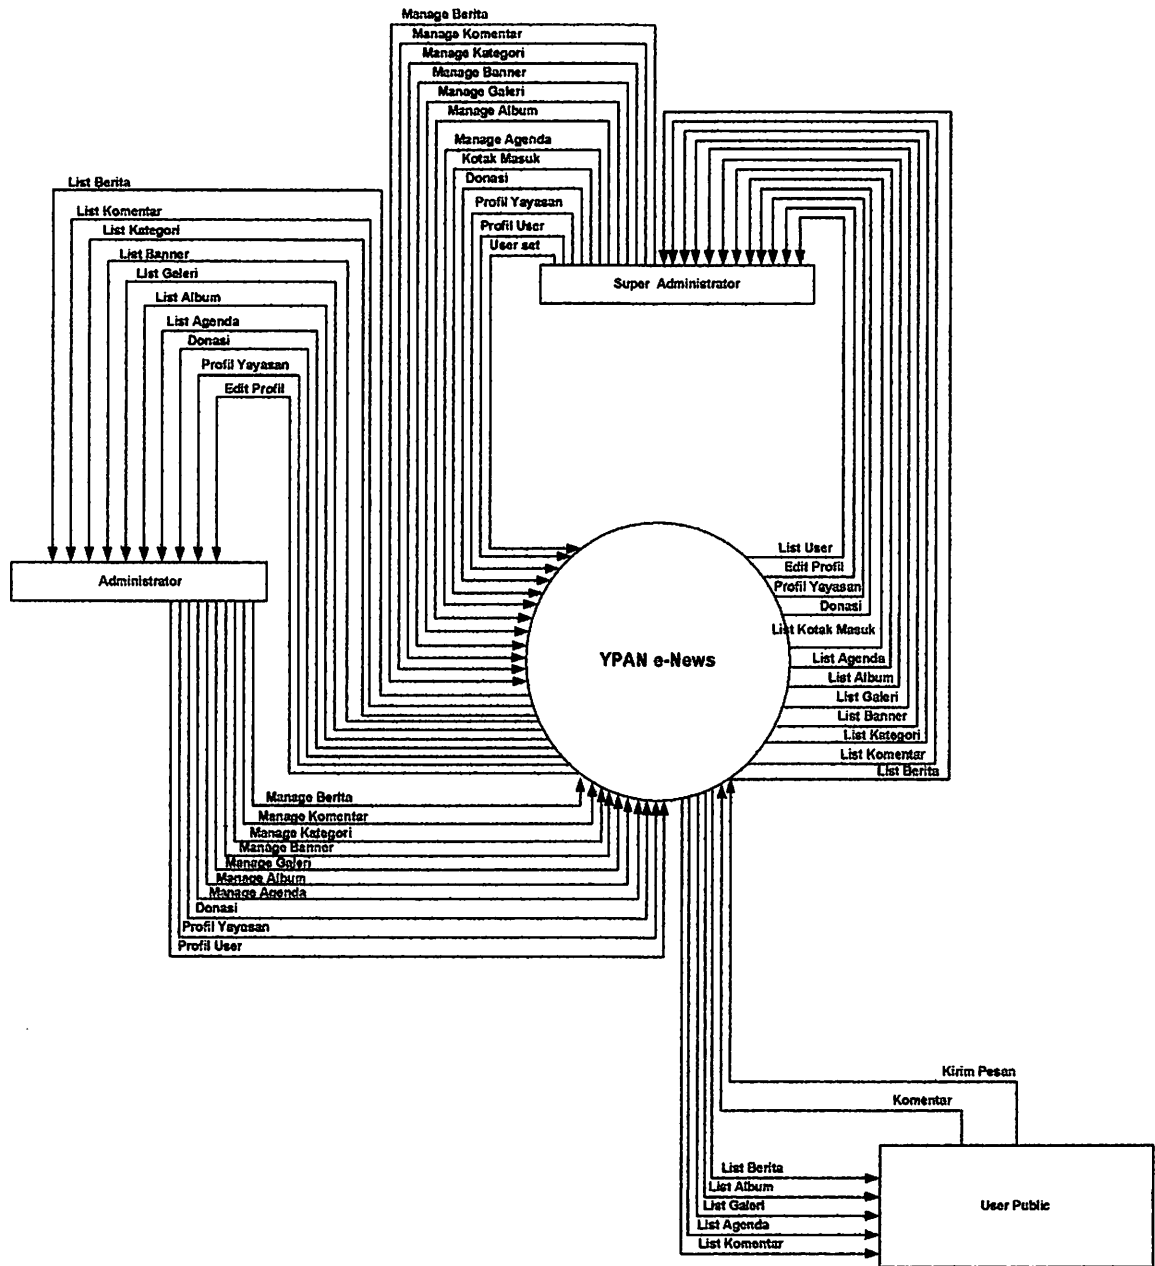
Manage Berita
Manage Komentar
Manage Kategori
Manage Banner
Manage Galeri
Manage Album
Manage Agenda
Kotak Masuk
Donasi
Profil Yayasan
Profil User
User set

Super Administrator

List Berita
List Komentar
List Kategori
List Banner
List Galeri
List Album
List Agenda
Donasi
Profil Yayasan
Edit Profil

Administrator

YPAN e-News

List User
Edit Profil
Profil Yayasan
Donasi
List Kotak Masuk
List Agenda
List Album
List Galeri
List Banner
List Kategori
List Komentar
List Berita

Manage Berita
Manage Komentar
Manage Kategori
Manage Banner
Manage Galeri
Manage Album
Manage Agenda
Donasi
Profil Yayasan
Profil User

Kirim Pesan
Komentar
List Berita
List Album
List Galeri
List Agenda
List Komentar

User Public